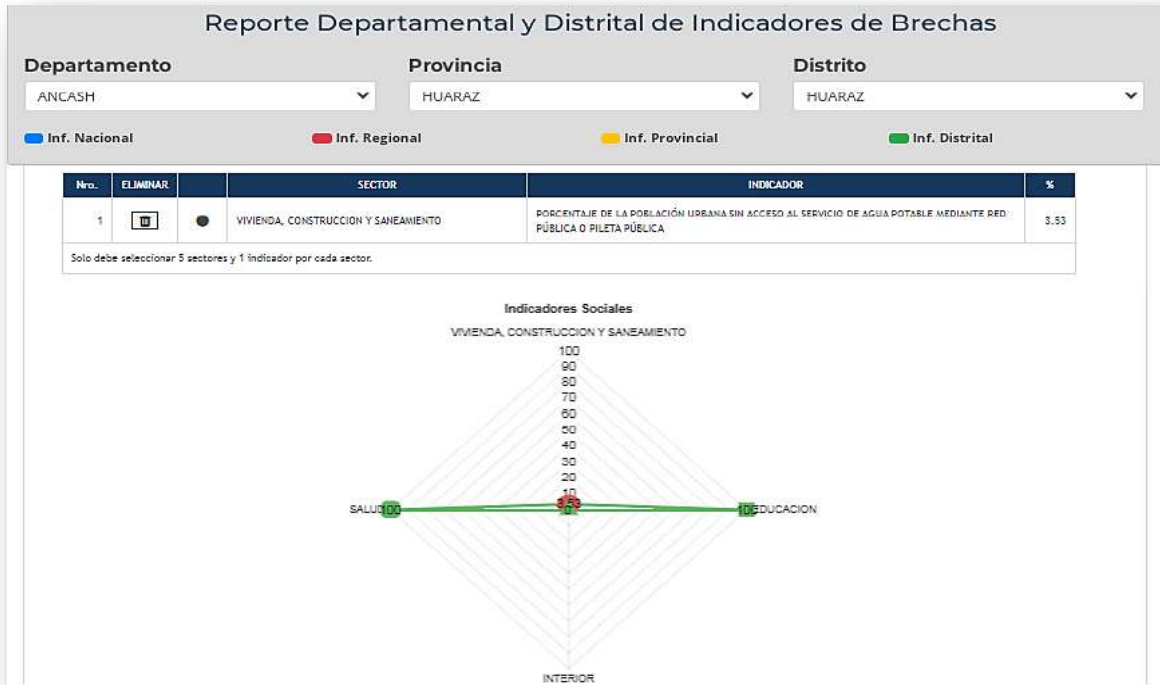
Reporte Departamental y Distrital de Indicadores de Brechas

Departamento
ANCASH

Provincia
HUARAZ

Distrito
HUARAZ

Inf. Nacional
Inf. Regional
Inf. Provincial
Inf. Distrital

| Nro. | ELIMINAR | | SECTOR | INDICADOR | % |
|---|---|---|---|---|---|
| 1 | | | VIVIENDA, CONSTRUCCION Y SANEAMIENTO | PORCENTAJE DE LA POBLACIÓN URBANA SIN ACCESO AL SERVICIO DE AGUA POTABLE MEDIANTE RED PÚBLICA O PILETA PÚBLICA | 3.53 |

Solo debe seleccionar 5 sectores y 1 indicador por cada sector.

Indicadores Sociales
VIVIENDA, CONSTRUCCION Y SANEAMIENTO
100
90
80
70
60
50
40
30
20
10
3.53
0
SALUD 100
100 EDUCACION
INTERIOR